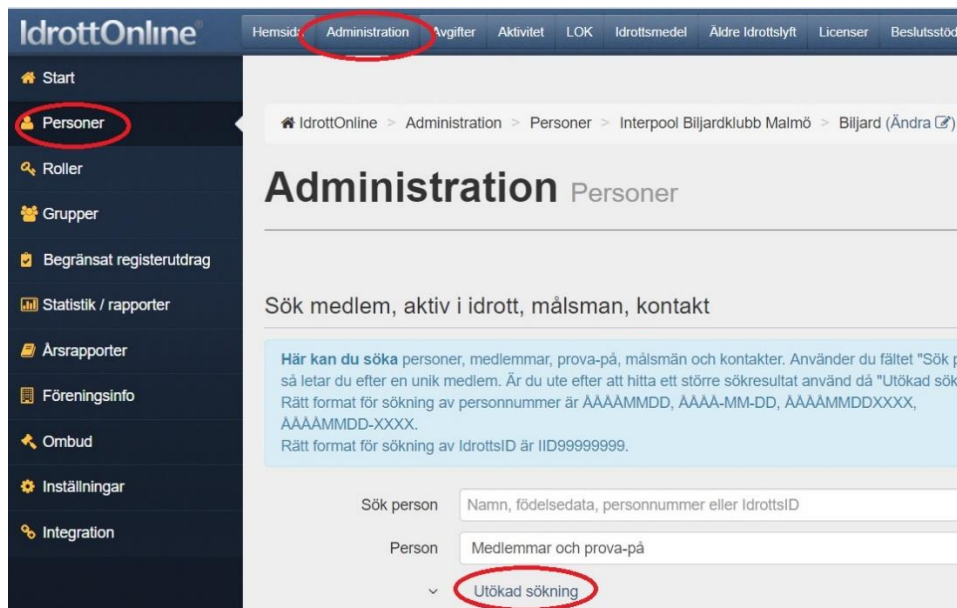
IdrottOnline

Hemsida Administration Avgifter Aktivitet LOK Idrottsmedel Äldre Idrottslyft Licenser Beslutsstöd

Start
Personer
Roller
Grupper
Begränsat registerutdrag
Statistik / rapporter
Årsrapporter
Föreningsinfo
Ombud
Inställningar
Integration

IdrottOnline > Administration > Personer > Interpool Biljardklubb Malmö > Biljard (Ändra)

Administration Personer

Sök medlem, aktiv i idrott, målsman, kontakt

Här kan du söka personer, medlemmar, prova-på, målsmän och kontakter. Använder du fältet "Sök p så letar du efter en unik medlem. Är du ute efter att hitta ett större sökresultat använd då "Utökad sök Rätt format för sökning av personnummer är ÅÅÅÅMMDD, ÅÅÅÅ-MM-DD, ÅÅÅÅMMDDXXXX, ÅÅÅÅMMDD-XXXX.
Rätt format för sökning av IdrottsID är IID99999999.

Sök person Namn, födelsedata, personnummer eller IdrottsID
Person Medlemmar och prova-på
Utökad sökning